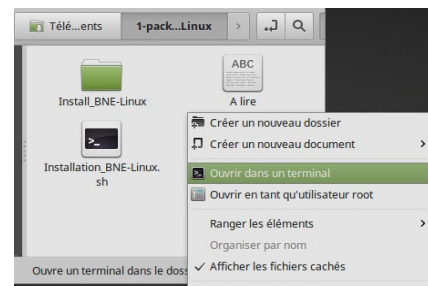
Télé...ents
1-pack...Linux
>

ABC

Install_BNE-Linux
A lire

>_

Installation_BNE-Linux.sh

Créer un nouveau dossier
Créer un nouveau document >
Ouvrir dans un terminal
Ouvrir en tant qu'utilisateur root
Ranger les éléments >
Organiser par nom
✓ Afficher les fichiers cachés

Ouvre un terminal dans le doss